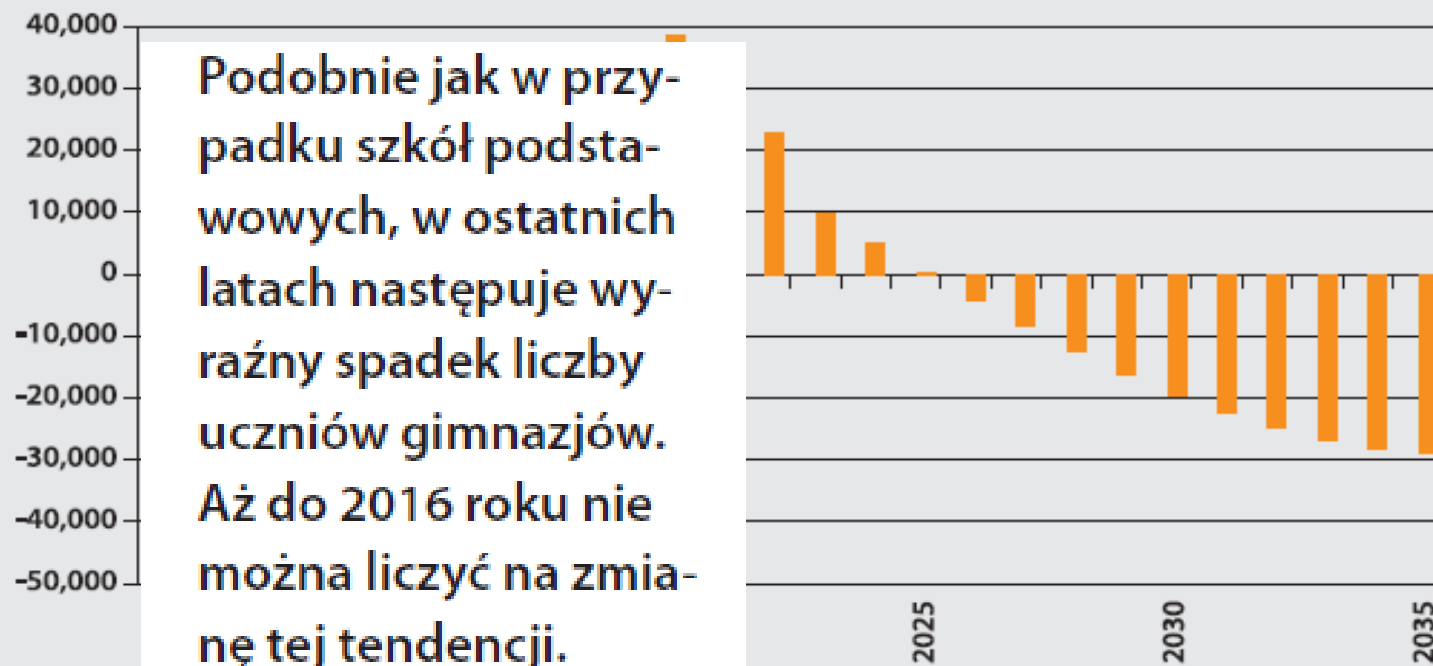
40,000
30,000
20,000
10,000
0
-10,000
-20,000
-30,000
-40,000
-50,000

Podobnie jak w przypadku szkół podstawowych, w ostatnich latach następuje wyraźny spadek liczby uczniów gimnazjów. Aż do 2016 roku nie można liczyć na zmianę tej tendencji.

2025
2030
2035